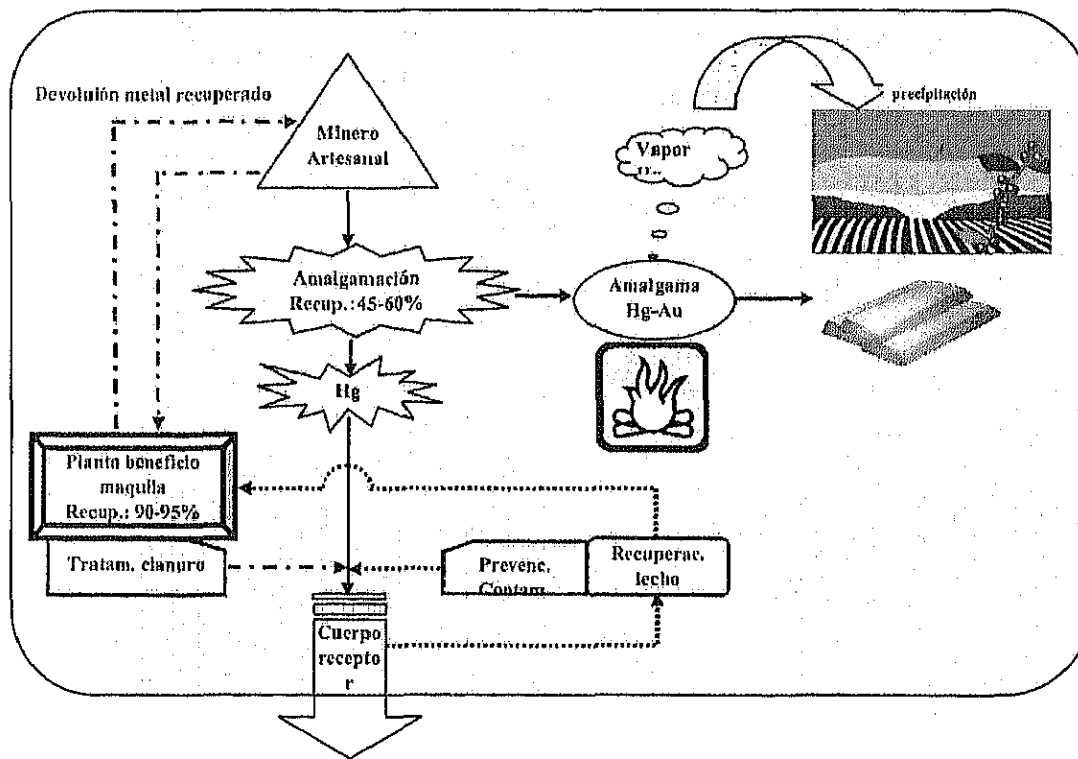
Devolución metal recuperado

Minero Artesanal

precipitación

Vapor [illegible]

Amalgamación Recup.:45-60%

Amalgama Hg-Au

Hg

Planta beneficio maquila Recup.: 90-95%

Tratam. cianuro

Prevenc. Contam.

Recuperac. lecho

Cuerpo recepto r